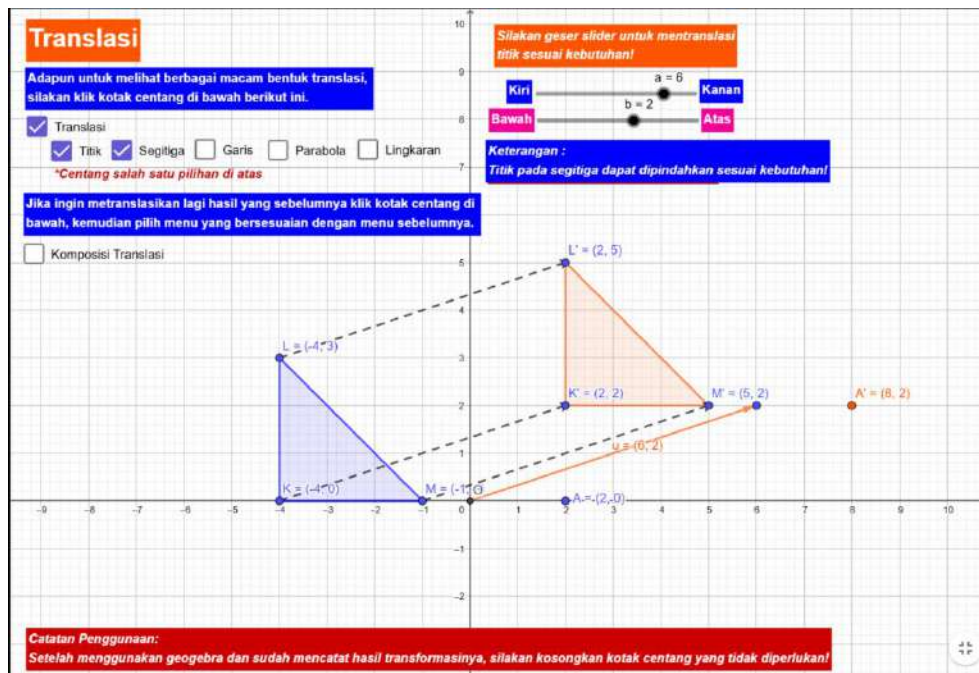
Translasi

Adapun untuk melihat berbagai macam bentuk translasi, silakan klik kotak centang di bawah berikut ini.

Translasi

Titik Segitiga Garis Parabola Lingkaran

*Centang salah satu pilihan di atas

Jika ingin metranslasikan lagi hasil yang sebelumnya klik kotak centang di bawah, kemudian pilih menu yang bersesuaian dengan menu sebelumnya.

Komposisi Translasi

Silakan geser slider untuk mentranslasi titik sesuai kebutuhan!

a = 6

Kiri Kanan

b = 2

Bawah Atas

Keterangan :
Titik pada segitiga dapat dipindahkan sesuai kebutuhan!

L' = (2, 5)

L = (-4, 3)

K' = (2, 2)

M' = (5, 2)

A' = (8, 2)

u = (6, 2)

K = (-4, 0)

M = (-1, 0)

A = (2, 0)

10 9 8 7 5 4 3 2 1 0 -1 -2

-9 -8 -7 -6 -5 -4 -3 -2 -1 0 1 2 3 4 5 6 7 8 9 10

Catatan Penggunaan:
Setelah menggunakan geogebra dan sudah mencatat hasil transformasinya, silakan kosongkan kotak centang yang tidak diperlukan!